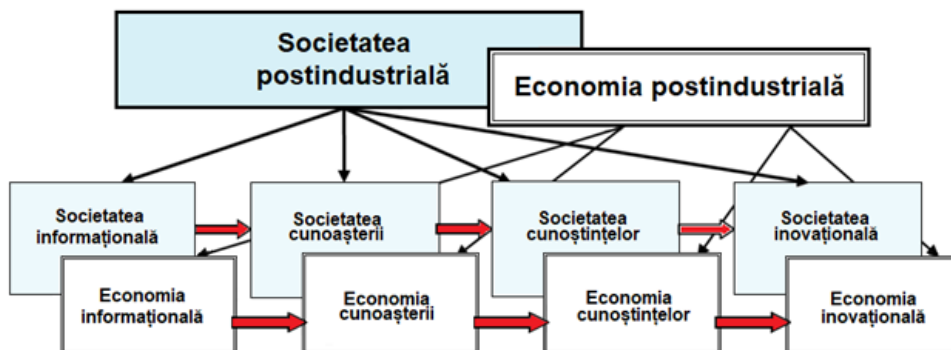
Societatea postindustrială

Economia postindustrială

Societatea informațională

Societatea cunoașterii

Societatea cunoștințelor

Societatea inovațională

Economia informațională

Economia cunoașterii

Economia cunoștințelor

Economia inovațională